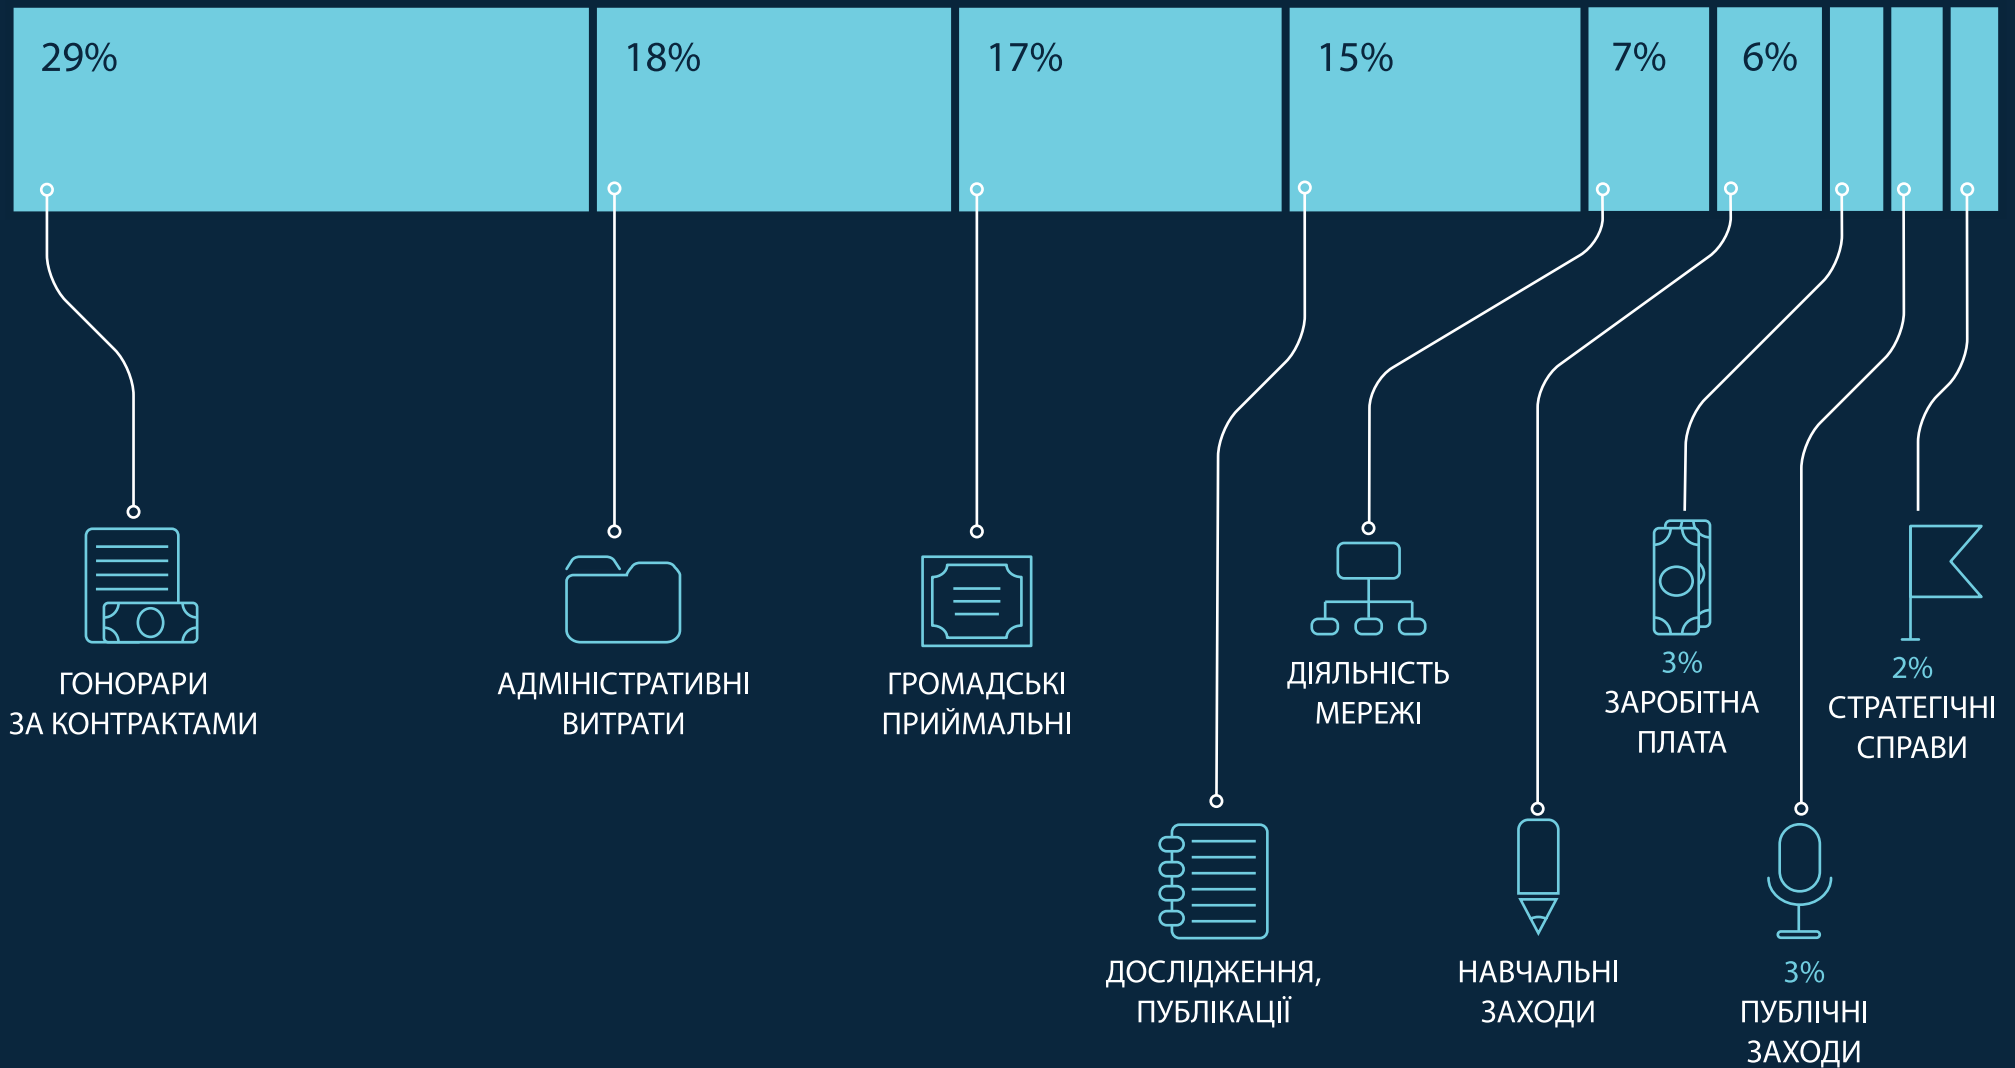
29%

18%

17%

15%

7%

6%

ГОНОРАРИ ЗА КОНТРАКТАМИ

АДМІНІСТРАТИВНІ ВИТРАТИ

ГРОМАДСЬКІ ПРИЙМАЛЬНІ

ДІЯЛЬНІСТЬ МЕРЕЖІ

3%
ЗАРОБІТНА ПЛАТА

2%
СТРАТЕГІЧНІ СПРАВИ

ДОСЛІДЖЕННЯ, ПУБЛІКАЦІЇ

НАВЧАЛЬНІ ЗАХОДИ

3%
ПУБЛІЧНІ ЗАХОДИ